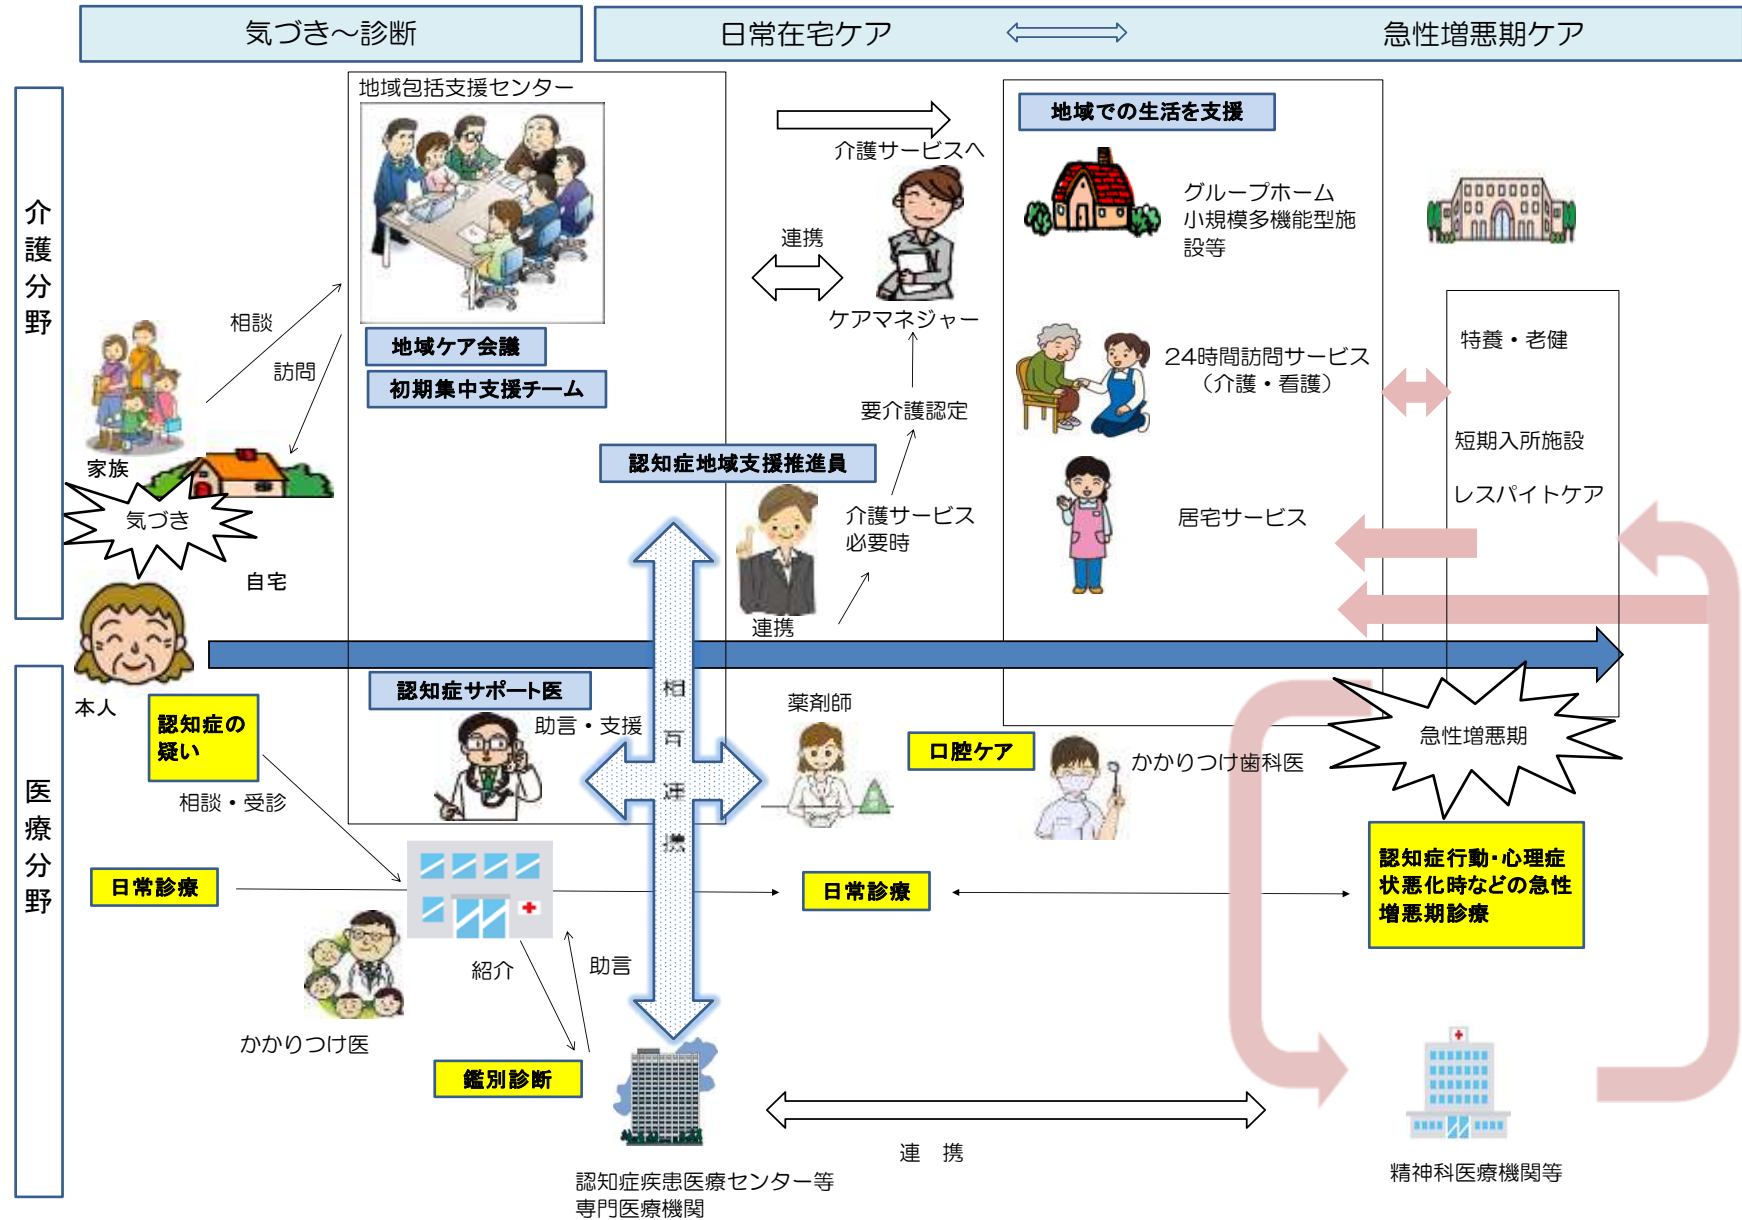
気づき～診断

日常在宅ケア

急性増悪期ケア

介護分野

医療分野

地域包括支援センター

地域ケア会議

初期集中支援チーム

相談

訪問

家族

気づき

自宅

本人

介護サービスへ

連携

ケアマネジャー

要介護認定

介護サービス必要時

連携

認知症地域支援推進員

地域での生活を支援

グループホーム
小規模多機能型施設等

24時間訪問サービス
（介護・看護）

居宅サービス

特養・老健

短期入所施設

レスパイトケア

認知症サポート医

助言・支援

相互連携

認知症の疑い

相談・受診

日常診療

かかりつけ医

紹介

助言

鑑別診断

認知症疾患医療センター等
専門医療機関

薬剤師

口腔ケア

かかりつけ歯科医

日常診療

急性増悪期

認知症行動･心理症状悪化時などの急性増悪期診療

連　携

精神科医療機関等